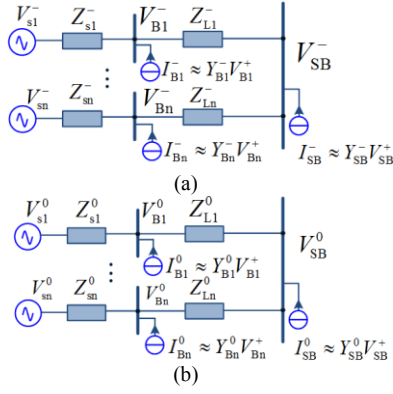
$V_{s1}^{-}$ $Z_{s1}^{-}$ $V_{B1}^{-}$ $Z_{L1}^{-}$

$V_{SB}^{-}$

$I_{B1}^{-} \approx Y_{B1}^{-}V_{B1}^{+}$

$\vdots$

$V_{sn}^{-}$ $Z_{sn}^{-}$ $V_{Bn}^{-}$ $Z_{Ln}^{-}$

$I_{Bn}^{-} \approx Y_{Bn}^{-}V_{Bn}^{+}$

$I_{SB}^{-} \approx Y_{SB}^{-}V_{SB}^{+}$

(a)

$V_{s1}^{0}$ $Z_{s1}^{0}$ $V_{B1}^{0}$ $Z_{L1}^{0}$

$V_{SB}^{0}$

$I_{B1}^{0} \approx Y_{B1}^{0}V_{B1}^{+}$

$\vdots$

$V_{sn}^{0}$ $Z_{sn}^{0}$ $V_{Bn}^{0}$ $Z_{Ln}^{0}$

$I_{Bn}^{0} \approx Y_{Bn}^{0}V_{Bn}^{+}$

$I_{SB}^{0} \approx Y_{SB}^{0}V_{SB}^{+}$

(b)